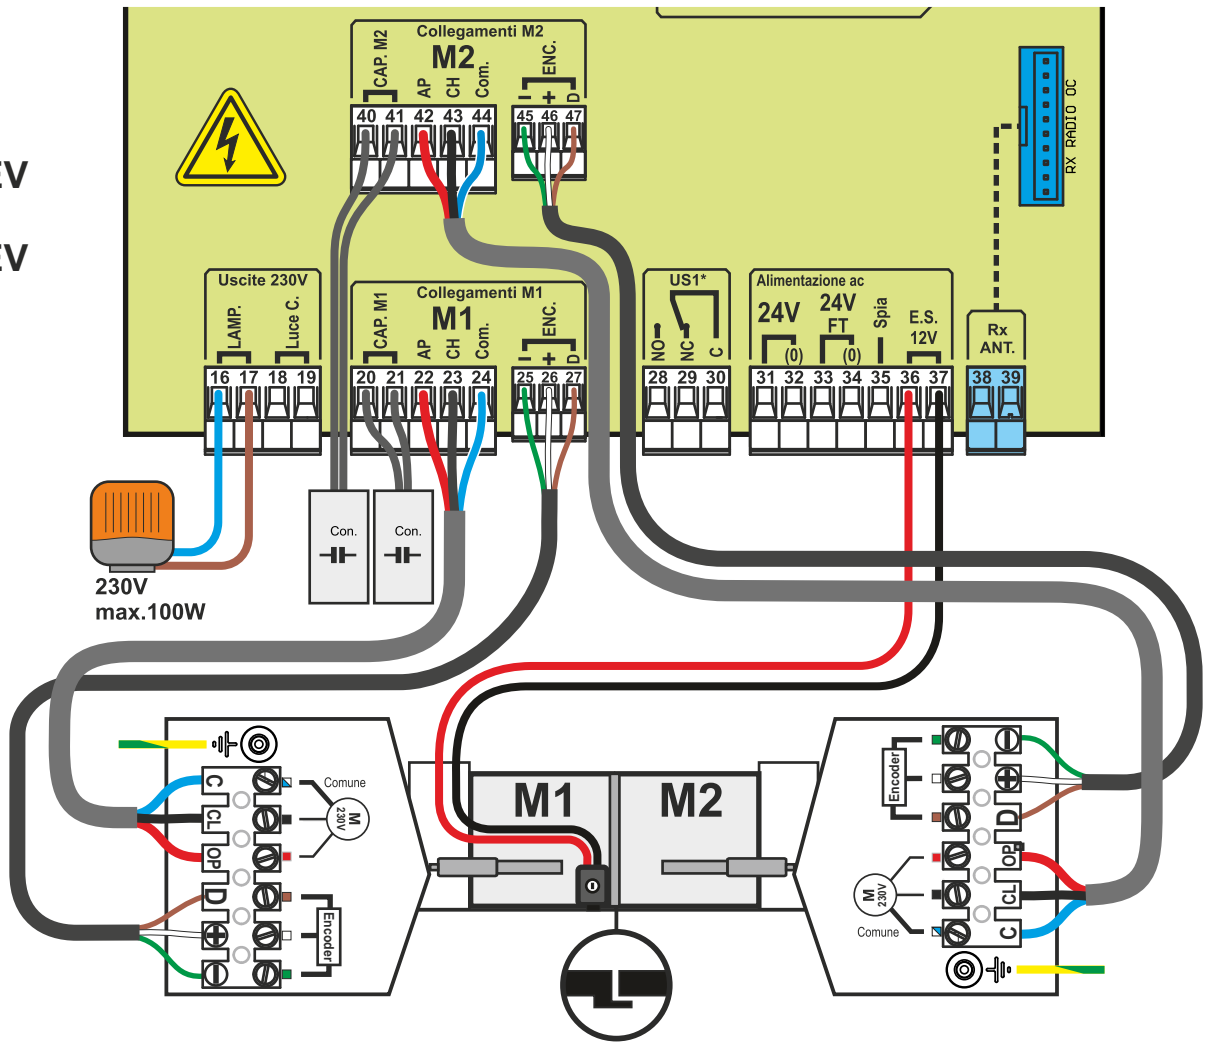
EV

EV

Collegamenti M2
M2
CAP. M2
AP
CH
Com.
ENC.
−
+
D
40 41 42 43 44
45 46 47

RX RADIO OC

Uscite 230V
LAMP.
Luce C.
16 17 18 19

Collegamenti M1
M1
CAP. M1
AP
CH
Com.
ENC.
−
+
D
20 21 22 23 24
25 26 27

US1*
NO
NC
C
28 29 30

Alimentazione ac
24V
(0)
24V
FT
(0)
Spia
E.S.
12V
31 32 33 34 35 36 37

Rx
ANT.
38 39

Con.
Con.

230V
max.100W

C
CL
OP
D
Comune
M
230V
Encoder

M1
M2

Encoder
D
OP
CL
C
M
230V
Comune